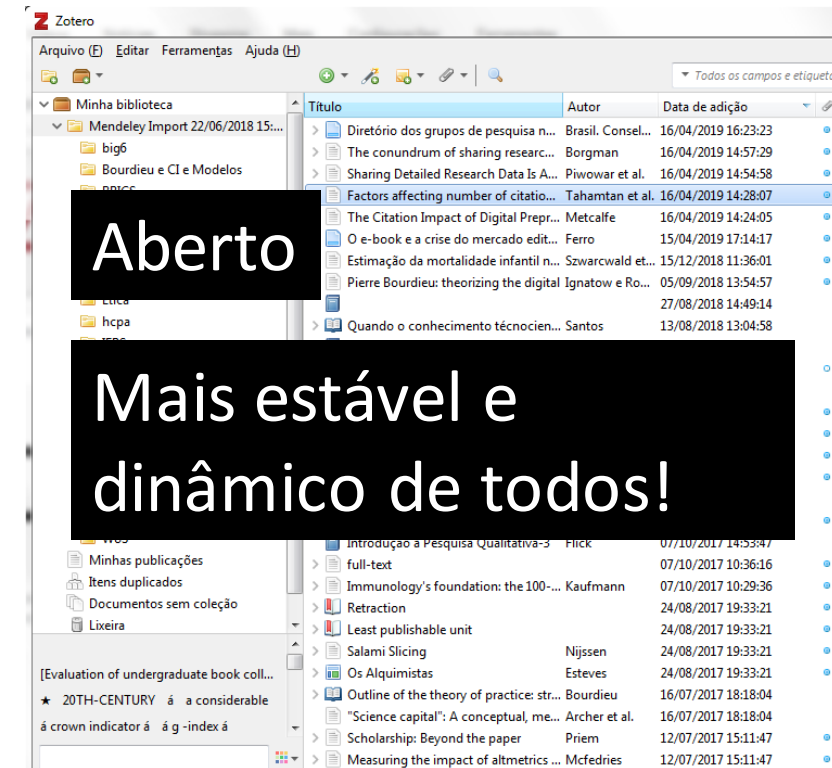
Zotero

Arquivo (F) Editar Ferramentas Ajuda (H)

Todos os campos e etiquet

Minha biblioteca
Mendeley Import 22/06/2018 15:...
big6
Bourdieu e CI e Modelos
hcpa
Minhas publicações
Itens duplicados
Documentos sem coleção
Lixeira

Aberto

Mais estável e dinâmico de todos!

| Título | Autor | Data de adição |
|---|---|---|
| Diretório dos grupos de pesquisa n... | Brasil. Consel... | 16/04/2019 16:23:23 |
| The conundrum of sharing researc... | Borgman | 16/04/2019 14:57:29 |
| Sharing Detailed Research Data Is A... | Piwowar et al. | 16/04/2019 14:54:58 |
| Factors affecting number of citatio... | Tahamtan et al. | 16/04/2019 14:28:07 |
| The Citation Impact of Digital Prepr... | Metcalfe | 16/04/2019 14:24:05 |
| O e-book e a crise do mercado edit... | Ferro | 15/04/2019 17:14:17 |
| Estimação da mortalidade infantil n... | Szwarcwald et... | 15/12/2018 11:36:01 |
| Pierre Bourdieu: theorizing the digital | Ignatow e Ro... | 05/09/2018 13:54:57 |
| | | 27/08/2018 14:49:14 |
| Quando o conhecimento técnocien... | Santos | 13/08/2018 13:04:58 |
| Introdução à Pesquisa Qualitativa-3 | Flick | 07/10/2017 14:53:47 |
| full-text | | 07/10/2017 10:36:16 |
| Immunology's foundation: the 100-... | Kaufmann | 07/10/2017 10:29:36 |
| Retraction | | 24/08/2017 19:33:21 |
| Least publishable unit | | 24/08/2017 19:33:21 |
| Salami Slicing | Nijssen | 24/08/2017 19:33:21 |
| Os Alquimistas | Esteves | 24/08/2017 19:33:21 |
| Outline of the theory of practice: str... | Bourdieu | 16/07/2017 18:18:04 |
| "Science capital": A conceptual, me... | Archer et al. | 16/07/2017 18:18:04 |
| Scholarship: Beyond the paper | Priem | 12/07/2017 15:11:47 |
| Measuring the impact of altmetrics ... | Mcfedries | 12/07/2017 15:11:47 |

[Evaluation of undergraduate book coll...
★ 20TH-CENTURY á a considerable
á crown indicator á á g -index á